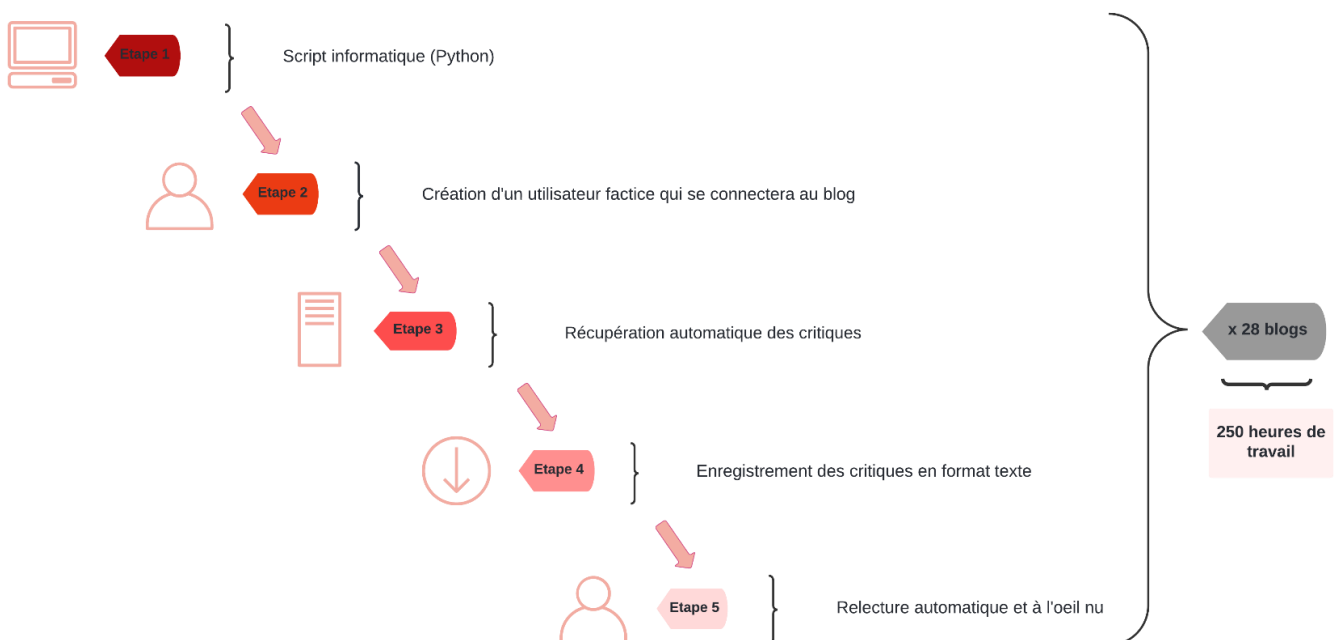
Etape 1
Script informatique (Python)

Etape 2
Création d'un utilisateur factice qui se connectera au blog

Etape 3
Récupération automatique des critiques

Etape 4
Enregistrement des critiques en format texte

Etape 5
Relecture automatique et à l'oeil nu

x 28 blogs

250 heures de travail